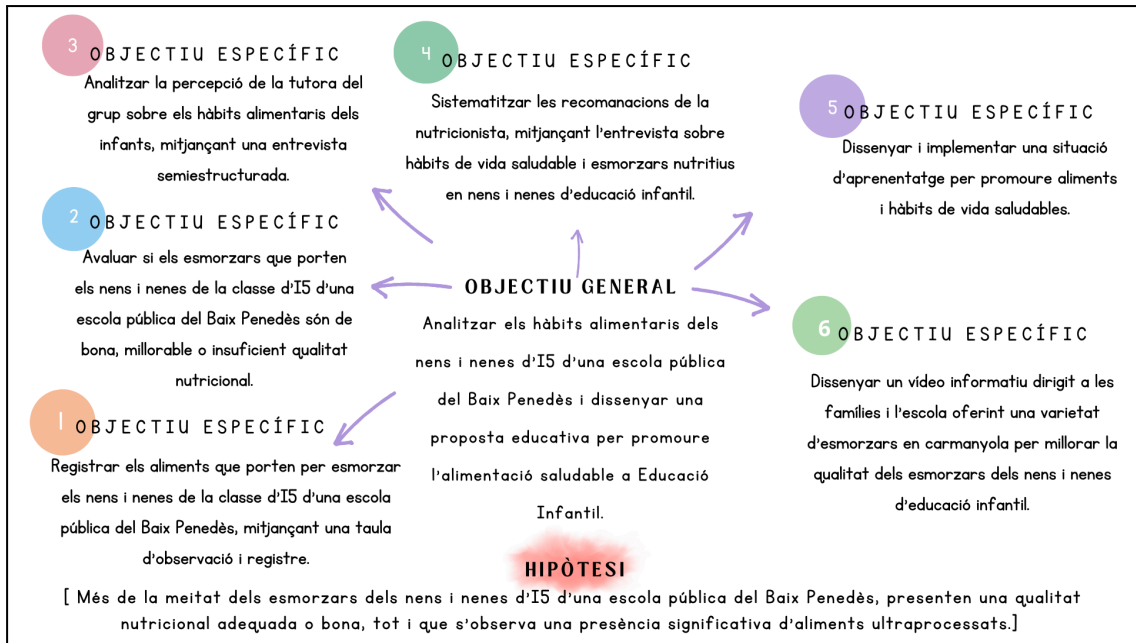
3 OBJECTIU ESPECÍFIC
Analitzar la percepció de la tutora del grup sobre els hàbits alimentaris dels infants, mitjançant una entrevista semiestructurada.

4 OBJECTIU ESPECÍFIC
Sistematitzar les recomanacions de la nutricionista, mitjançant l'entrevista sobre hàbits de vida saludable i esmorzars nutritius en nens i nenes d'educació infantil.

5 OBJECTIU ESPECÍFIC
Dissenyar i implementar una situació d'aprenentatge per promoure aliments i hàbits de vida saludables.

2 OBJECTIU ESPECÍFIC
Avaluar si els esmorzars que porten els nens i nenes de la classe d'I5 d'una escola pública del Baix Penedès són de bona, millorable o insuficient qualitat nutricional.

OBJECTIU GENERAL
Analitzar els hàbits alimentaris dels nens i nenes d'I5 d'una escola pública del Baix Penedès i dissenyar una proposta educativa per promoure l'alimentació saludable a Educació Infantil.

6 OBJECTIU ESPECÍFIC
Dissenyar un vídeo informatiu dirigit a les famílies i l'escola oferint una varietat d'esmorzars en carmanyola per millorar la qualitat dels esmorzars dels nens i nenes d'educació infantil.

1 OBJECTIU ESPECÍFIC
Registrar els aliments que porten per esmorzar els nens i nenes de la classe d'I5 d'una escola pública del Baix Penedès, mitjançant una taula d'observació i registre.

HIPÒTESI
[ Més de la meitat dels esmorzars dels nens i nenes d'I5 d'una escola pública del Baix Penedès, presenten una qualitat nutricional adequada o bona, tot i que s'observa una presència significativa d'aliments ultraprocessats.]